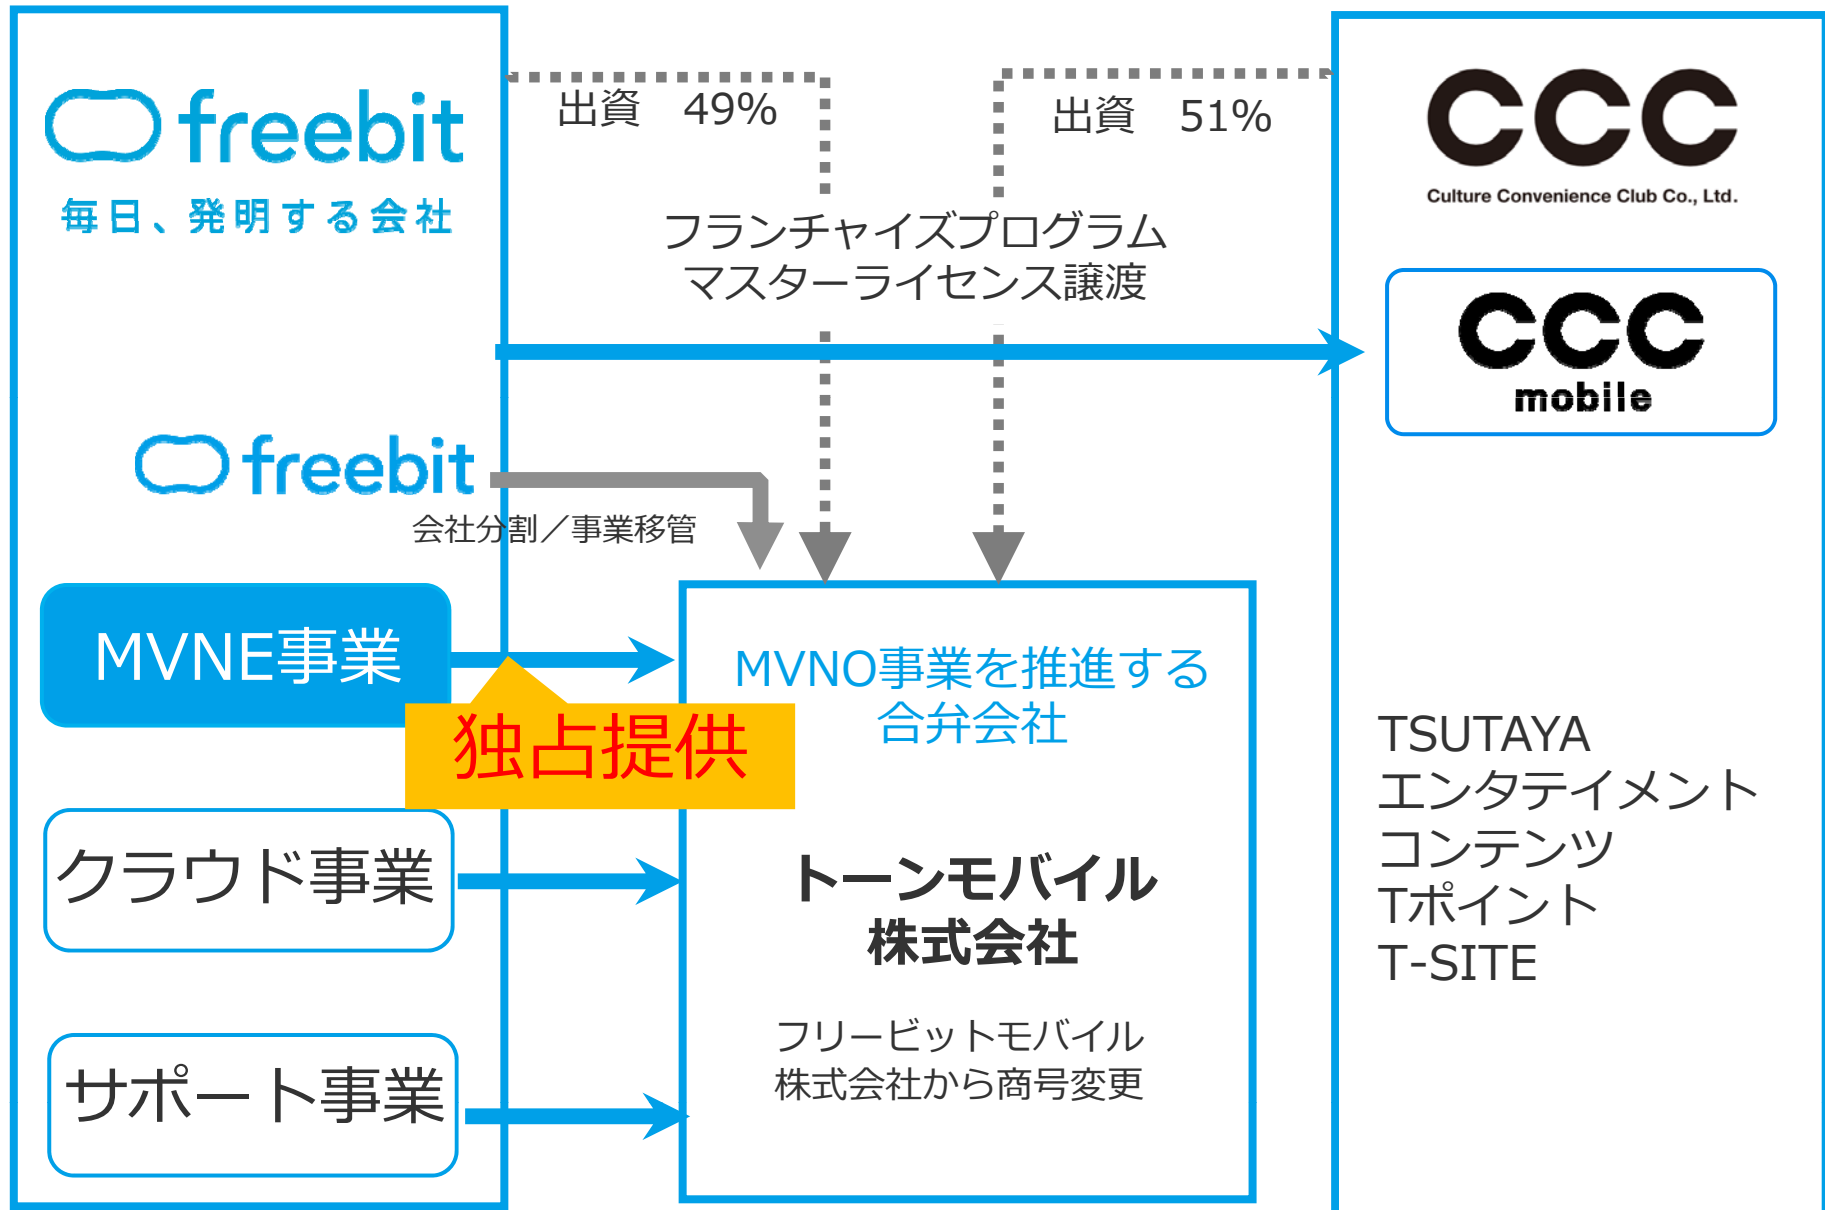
freebit
毎日、発明する会社

出資 49%

出資 51%

CCC
Culture Convenience Club Co., Ltd.

フランチャイズプログラム
マスターライセンス譲渡

CCC
mobile

freebit
会社分割／事業移管

MVNE事業

独占提供

MVNO事業を推進する
合弁会社

トーンモバイル
株式会社

フリービットモバイル
株式会社から商号変更

クラウド事業

サポート事業

TSUTAYA
エンタテイメント
コンテンツ
Tポイント
T-SITE